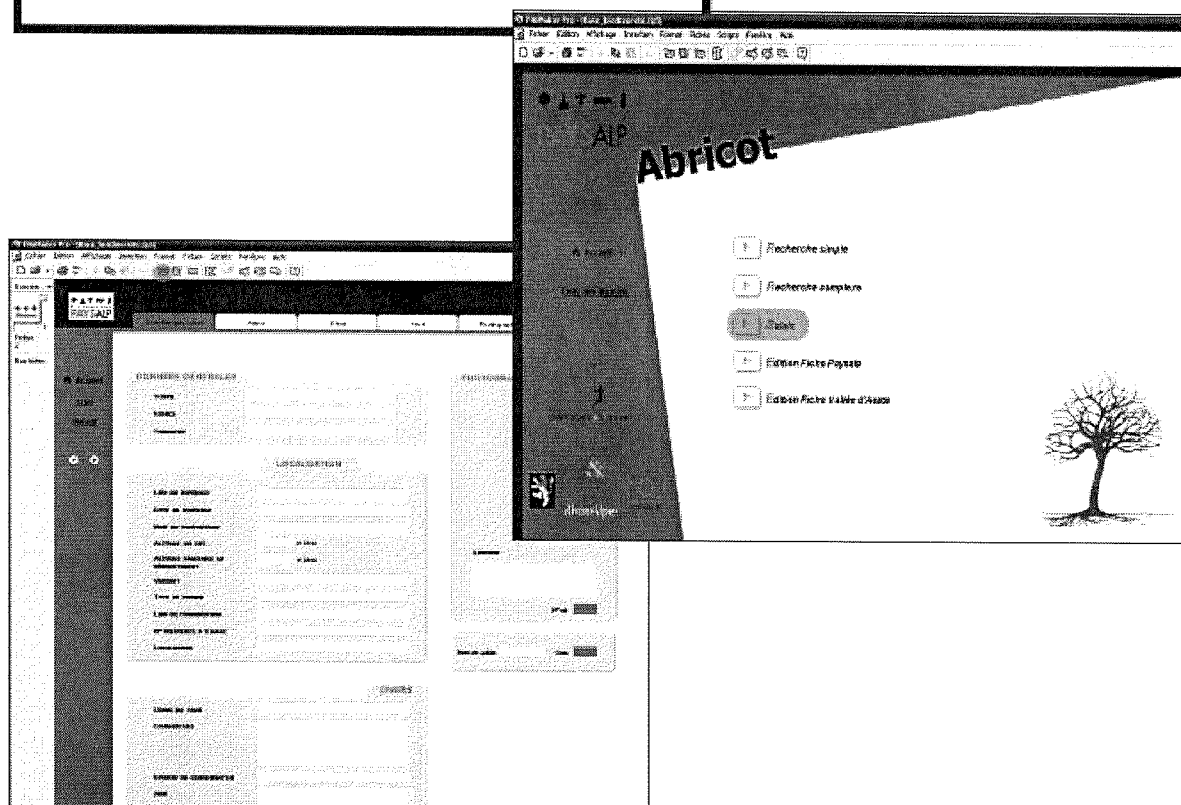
Fichier Edition Affichage Insertion Format Fiches Scripts Fenêtre Aide

ALP

Abricot

Recherche simple

Recherche complexe

Edition Fiche Paysage

Edition Fiche Variété d'Abricot

PAYS-ALP

Accueil

DONNEES GENERALES

LOCALISATION

Lieu de plantation

Nombre de sujets

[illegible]

Altitude